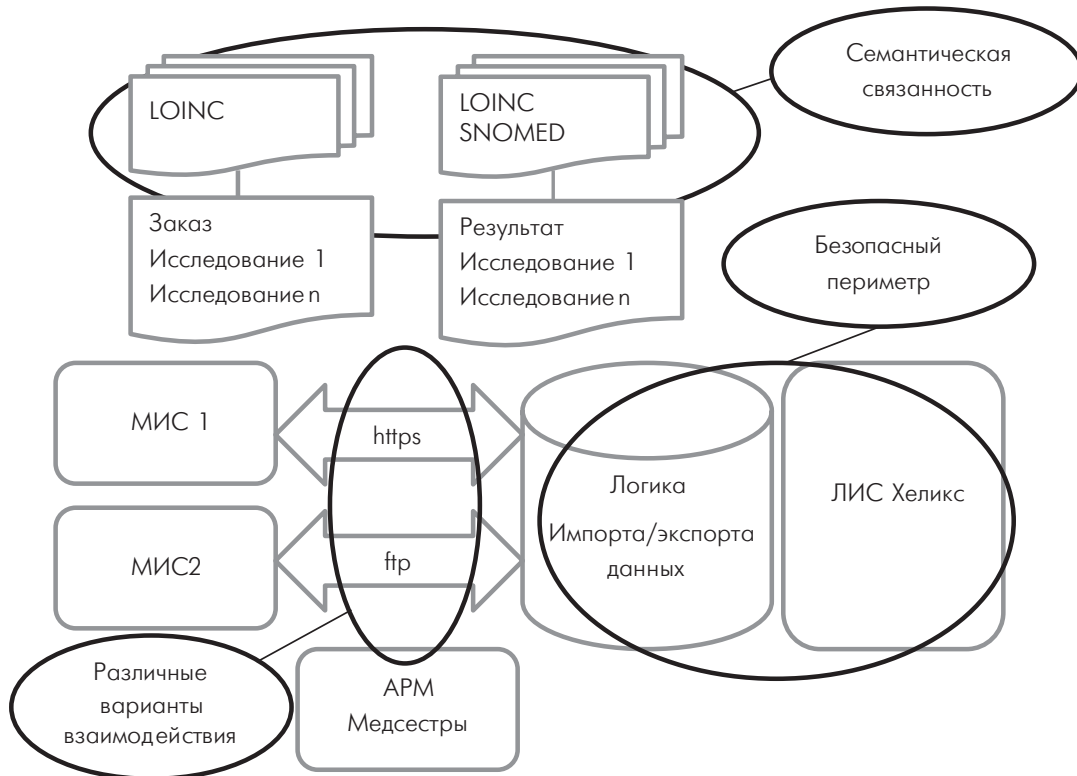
Семантическая связанность

LOINC

LOINC
SNOMED

Заказ
Исследование 1
Исследование n

Результат
Исследование 1
Исследование n

Безопасный периметр

МИС 1

https

МИС2

ftp

Логика
Импорта/экспорта данных

ЛИС Хеликс

Различные варианты взаимодействия

АРМ
Медсестры